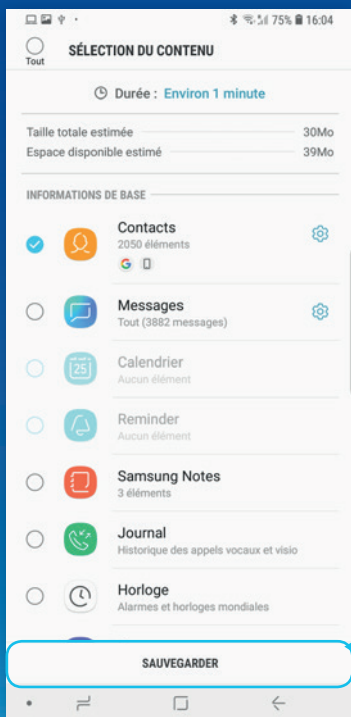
75% 16:04

Tout

SÉLECTION DU CONTENU

Durée : Environ 1 minute

Taille totale estimée 30Mo
Espace disponible estimé 39Mo

INFORMATIONS DE BASE

Contacts
2050 éléments

Messages
Tout (3882 messages)

Calendrier
Aucun élément

Reminder
Aucun élément

Samsung Notes
3 éléments

Journal
Historique des appels vocaux et visio

Horloge
Alarmes et horloges mondiales

SAUVEGARDER